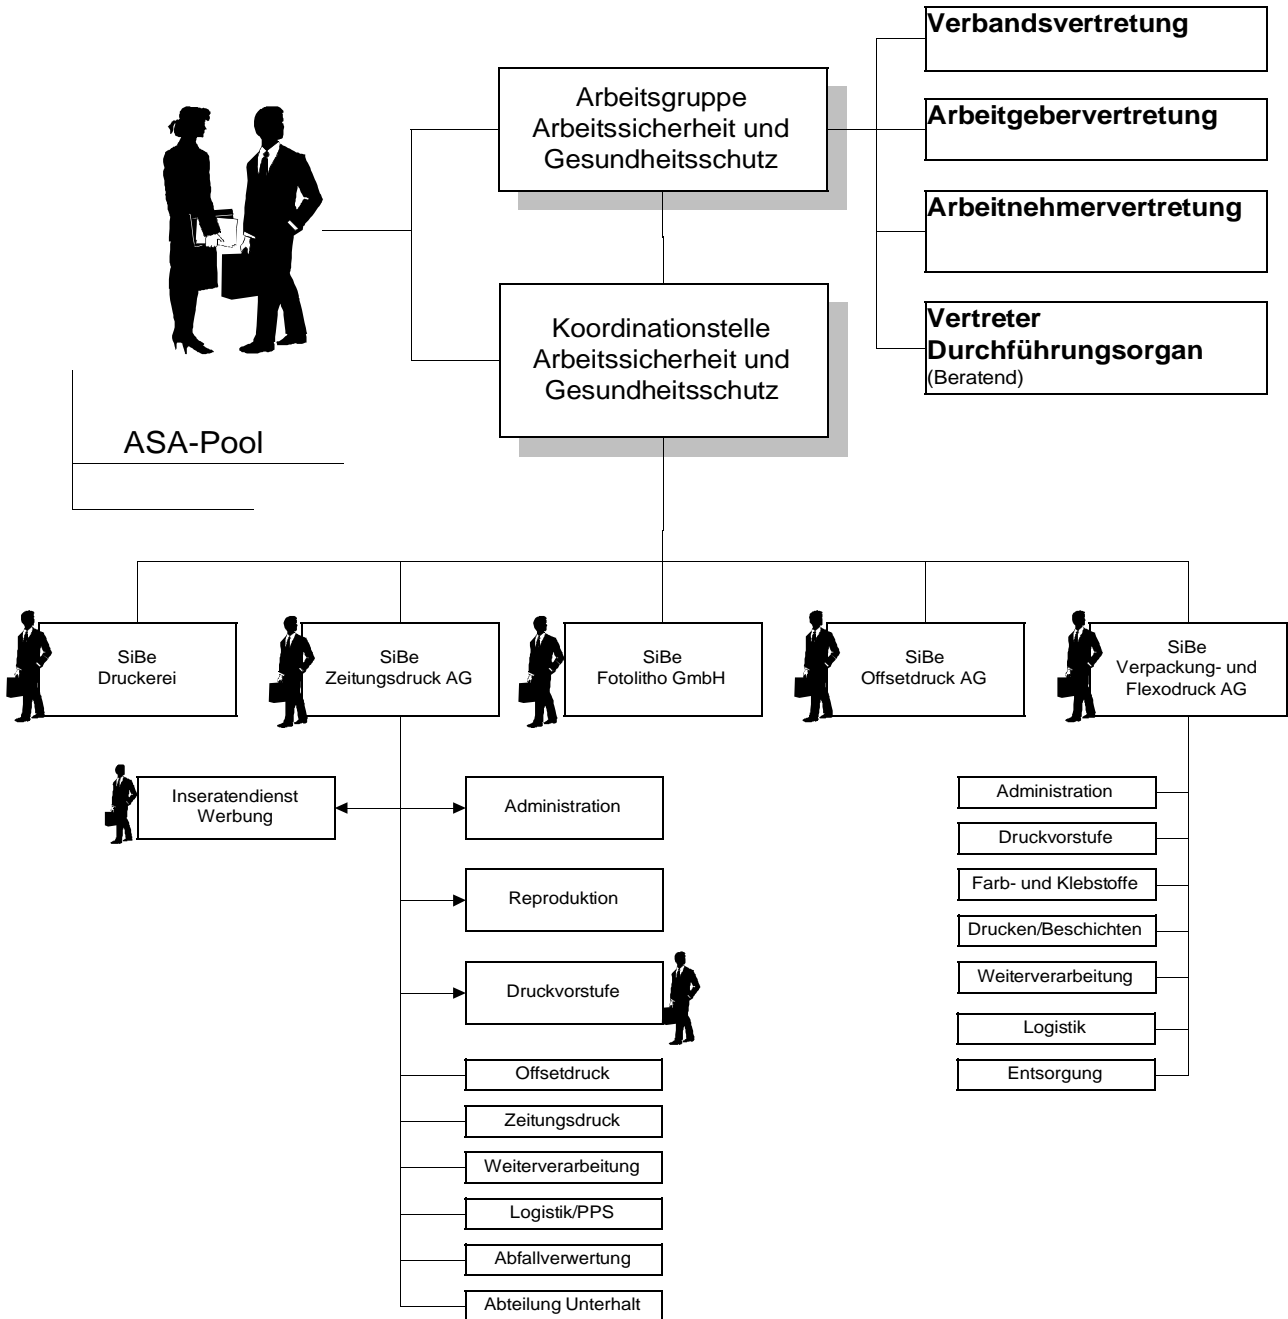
Verbandsvertretung

Arbeitgebervertretung

Arbeitnehmervertretung

Vertreter Durchführungsorgan
(Beratend)

Arbeitsgruppe Arbeitssicherheit und Gesundheitsschutz

Koordinationstelle Arbeitssicherheit und Gesundheitsschutz

ASA-Pool

SiBe Druckerei

SiBe Zeitungsdruck AG

SiBe Fotolitho GmbH

SiBe Offsetdruck AG

SiBe Verpackung- und Flexodruck AG

Inseratendienst Werbung

Administration

Reproduktion

Druckvorstufe

Offsetdruck

Zeitungsdruck

Weiterverarbeitung

Logistik/PPS

Abfallverwertung

Abteilung Unterhalt

Administration

Druckvorstufe

Farb- und Klebstoffe

Drucken/Beschichten

Weiterverarbeitung

Logistik

Entsorgung